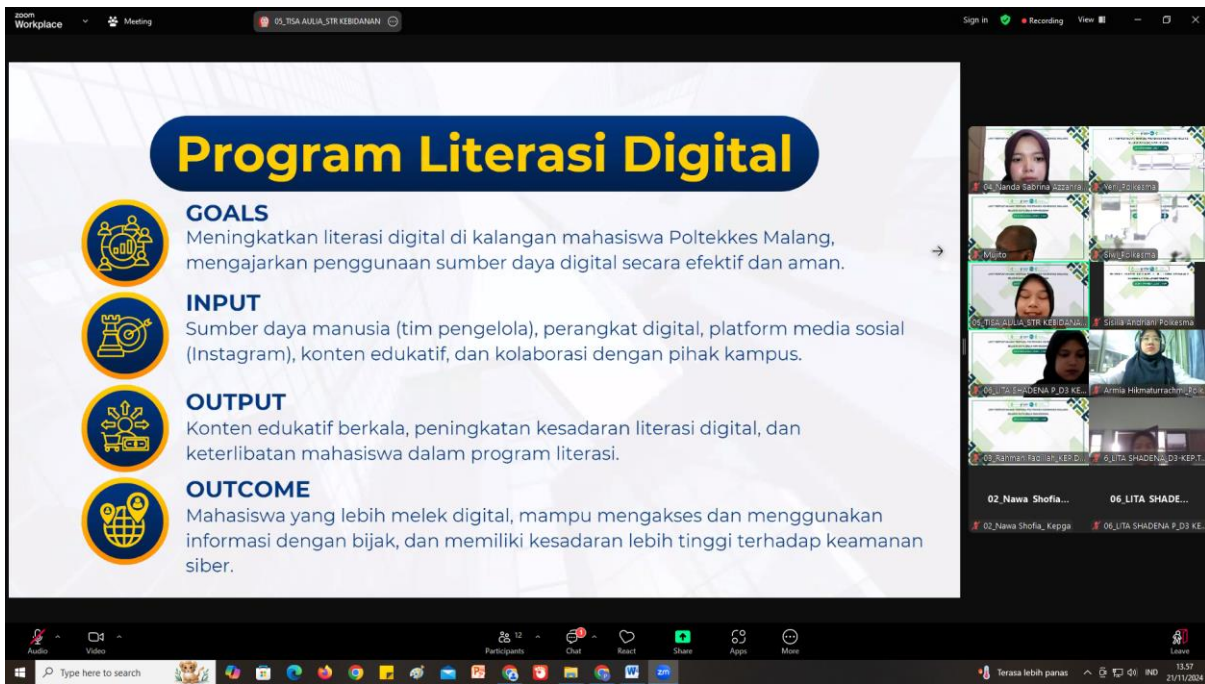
zoom Workplace Meeting 05_TISA AULIA_STR KEBIDANAN

Sign in Recording View

Program Literasi Digital

GOALS
Meningkatkan literasi digital di kalangan mahasiswa Poltekkes Malang, mengajarkan penggunaan sumber daya digital secara efektif dan aman.

INPUT
Sumber daya manusia (tim pengelola), perangkat digital, platform media sosial (Instagram), konten edukatif, dan kolaborasi dengan pihak kampus.

OUTPUT
Konten edukatif berkala, peningkatan kesadaran literasi digital, dan keterlibatan mahasiswa dalam program literasi.

OUTCOME
Mahasiswa yang lebih melek digital, mampu mengakses dan menggunakan informasi dengan bijak, dan memiliki kesadaran lebih tinggi terhadap keamanan siber.

04_Nanda Sabrina Azzahra
Yeni_Polkesma
Mujito
Siwi_Polkesma
05_TISA AULIA_STR KEBIDANA...
Sisilia Andriani Polkesma
06_LITA SHADENA P_D3 KE...
Armia Hikmaturrachmi_Polk...
03_Rahmah Fadilah_KEP D...
6_LITA SHADENA_D3-KEP.T...
02_Nawa Shofia...
06_LITA SHADE...
02_Nawa Shofia_ Kepga
06_LITA SHADENA P_D3 KE...

Audio Video Participants 12 Chat React Share Apps More Leave

Type here to search
Terasa lebih panas IND 13.57 21/11/2024